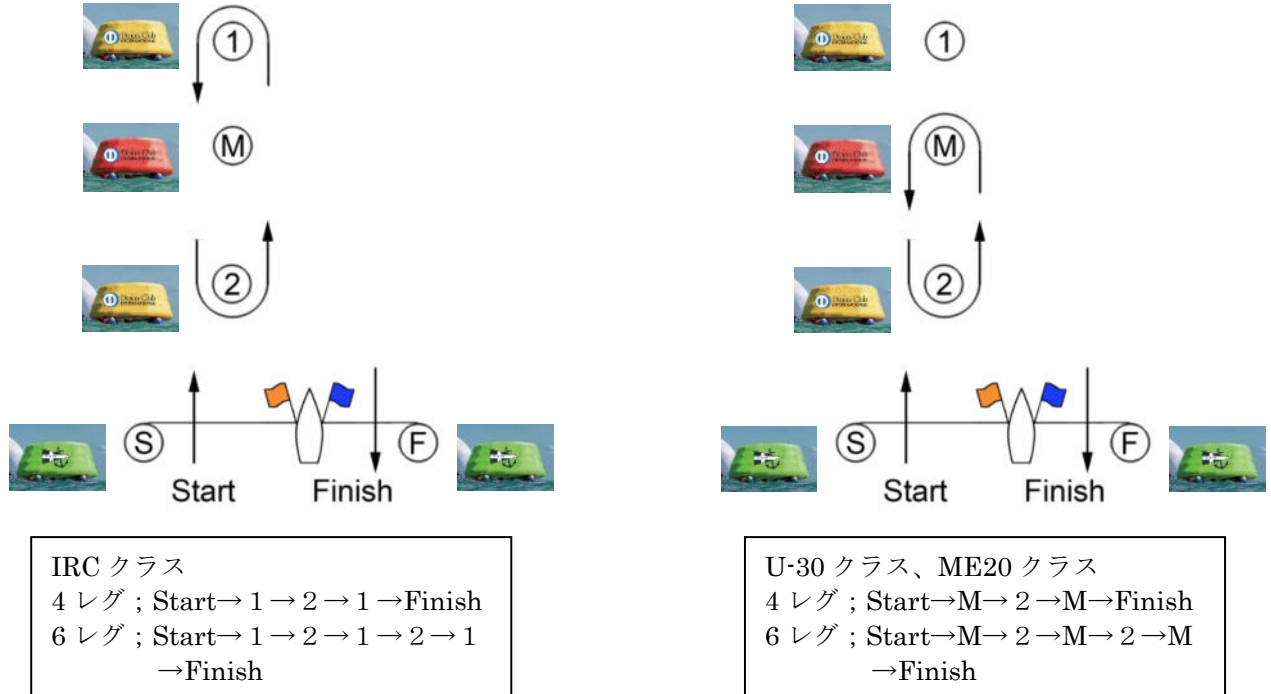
①

Ⓜ

②

Ⓢ Ⓕ
Start Finish

IRC クラス
4 レグ；Start→１→２→１→Finish
6 レグ；Start→１→２→１→２→１ →Finish

①

Ⓜ

②

Ⓢ Ⓕ
Start Finish

U-30 クラス、ME20 クラス
4 レグ；Start→M→２→M→Finish
6 レグ；Start→M→２→M→２→M →Finish